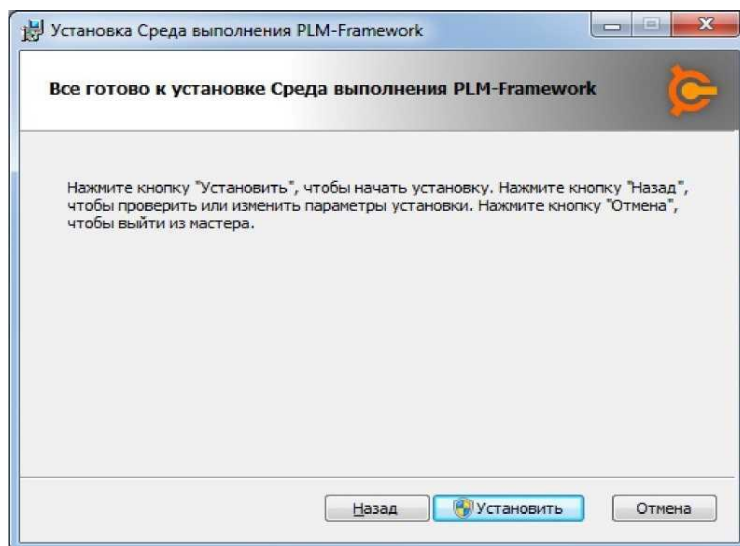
Установка Среда выполнения PLM-Framework

Все готово к установке Среда выполнения PLM-Framework

Нажмите кнопку "Установить", чтобы начать установку. Нажмите кнопку "Назад", чтобы проверить или изменить параметры установки. Нажмите кнопку "Отмена", чтобы выйти из мастера.

Назад
Установить
Отмена